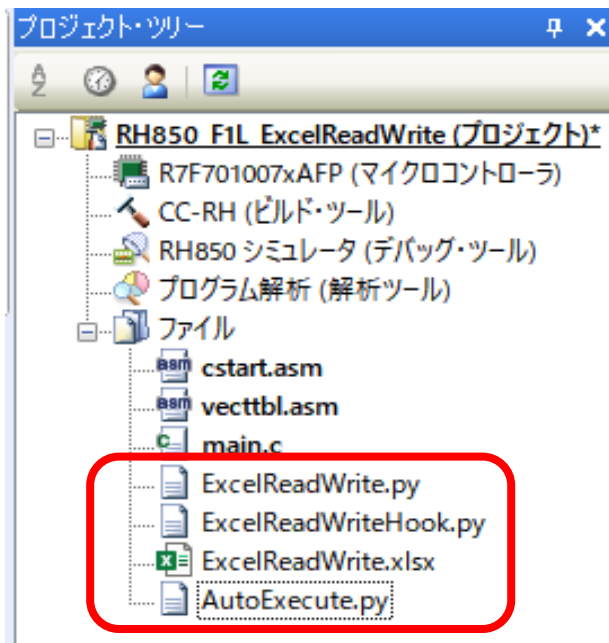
プロジェクト・ツリー

RH850_F1L_ExcelReadWrite (プロジェクト)*
R7F701007xAFP (マイクロコントローラ)
CC-RH (ビルド・ツール)
RH850 シミュレータ (デバッグ・ツール)
プログラム解析 (解析ツール)
ファイル
cstart.asm
vecttbl.asm
main.c
ExcelReadWrite.py
ExcelReadWriteHook.py
ExcelReadWrite.xlsx
AutoExecute.py